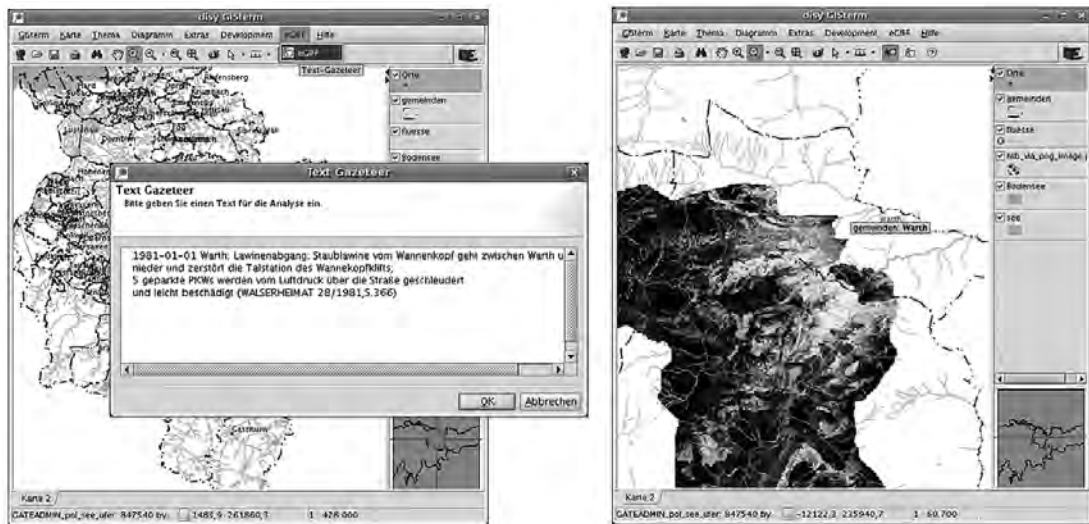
disy GISterm

GISterm Karte Thema Diagramm Extras Development eCBF Hilfe

eCBF

Text-Gazeteer

Orte

gemeinden

fluesse

Bodensee

Text Gazeteer

Text Gazeteer

Bitte geben Sie einen Text für die Analyse ein.

1981-01-01 Warth: Lawinenabgang: Staublawine vom Wannenkopf geht zwischen Warth u
nieder und zerstört die Talstation des Wannekopfklifts;
5 geparkte PKWs werden vom Luftdruck über die Straße geschleudert
und leicht beschädigt (WALSERHEIMAT 28/1981,S.366)

OK Abbrechen

Karte 2

GATEADMIN_pol_see_ufer: 847540 by: 1483,9 : 261860,1 1 : 428.000

disy GISterm

GISterm Karte Thema Diagramm Extras Development eCBF Hilfe

Orte

gemeinden

fluesse

hilli_vlb_png_image

Bodensee

see

gemeinden: Warth

Karte 2

GATEADMIN_pol_see_ufer: 847540 by: -12122,3 : 235940,7 1 : 60.700